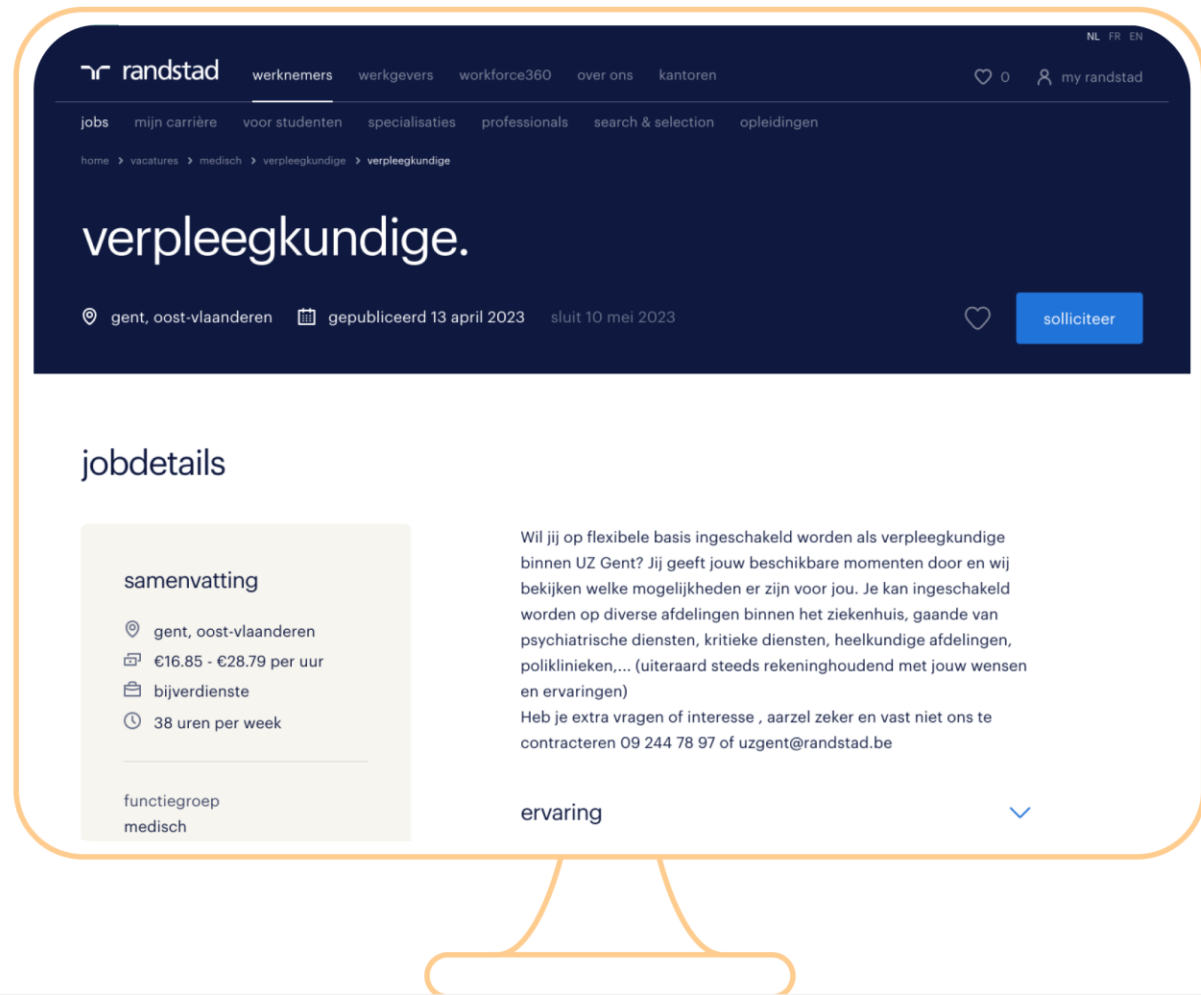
NL FR EN

randstad werknemers werkgevers workforce360 over ons kantoren 0 my randstad

jobs mijn carrière voor studenten specialisaties professionals search & selection opleidingen

home > vacatures > medisch > verpleegkundige > verpleegkundige

verpleegkundige.

gent, oost-vlaanderen gepubliceerd 13 april 2023 sluit 10 mei 2023

solliciteer

jobdetails

samenvatting

gent, oost-vlaanderen
€16.85 - €28.79 per uur
bijverdienste
38 uren per week

functiegroep
medisch

Wil jij op flexibele basis ingeschakeld worden als verpleegkundige binnen UZ Gent? Jij geeft jouw beschikbare momenten door en wij bekijken welke mogelijkheden er zijn voor jou. Je kan ingeschakeld worden op diverse afdelingen binnen het ziekenhuis, gaande van psychiatrische diensten, kritieke diensten, heelkundige afdelingen, poliklinieken,... (uiteraard steeds rekeninghoudend met jouw wensen en ervaringen)
Heb je extra vragen of interesse , aarzel zeker en vast niet ons te contracteren 09 244 78 97 of uzgent@randstad.be

ervaring